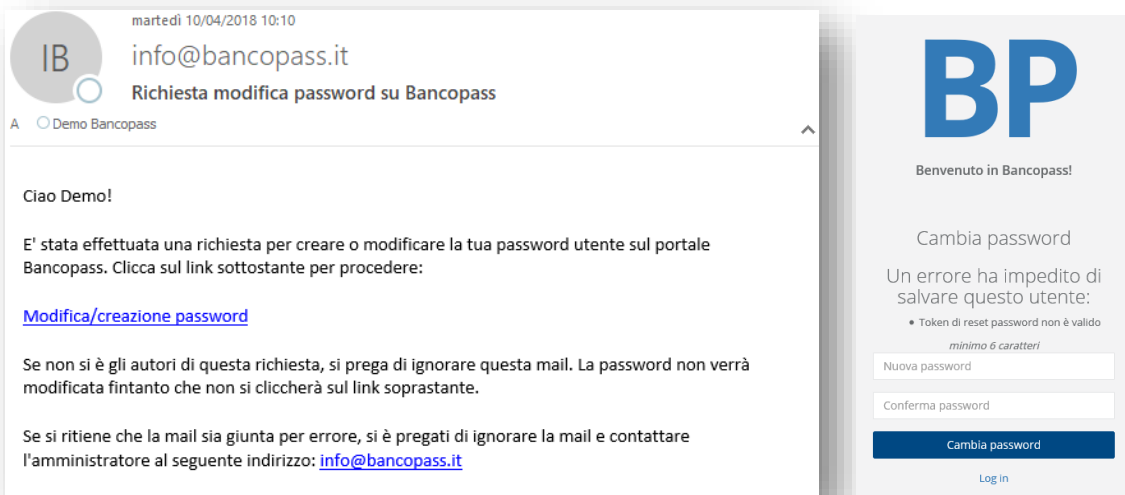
IB

martedì 10/04/2018 10:10

info@bancopass.it

Richiesta modifica password su Bancopass

A Demo Bancopass

Ciao Demo!

E' stata effettuata una richiesta per creare o modificare la tua password utente sul portale Bancopass. Clicca sul link sottostante per procedere:

Modifica/creazione password

Se non si è gli autori di questa richiesta, si prega di ignorare questa mail. La password non verrà modificata fintanto che non si cliccherà sul link soprastante.

Se si ritiene che la mail sia giunta per errore, si è pregati di ignorare la mail e contattare l'amministratore al seguente indirizzo: info@bancopass.it

BP

Benvenuto in Bancopass!

Cambia password

Un errore ha impedito di salvare questo utente:

• Token di reset password non è valido

minimo 6 caratteri

Nuova password

Conferma password

Cambia password

Log in